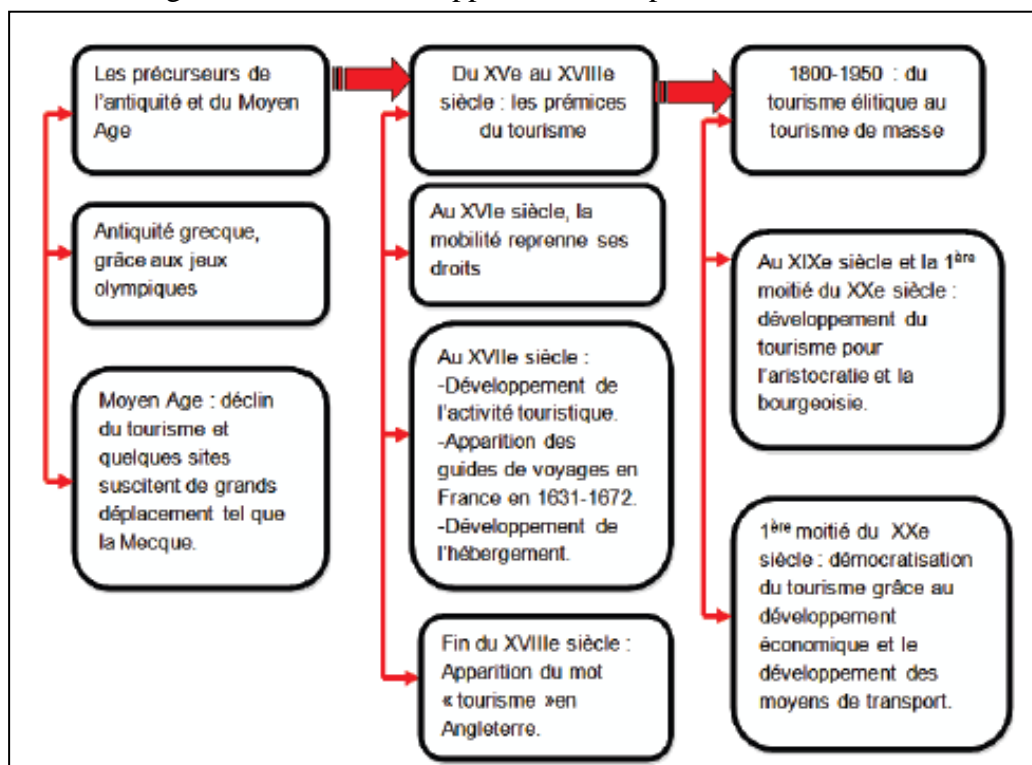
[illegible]

Les précurseurs de l'antiquité et du Moyen Age

Antiquité grecque, grâce aux jeux olympiques

Moyen Age : déclin du tourisme et quelques sites suscitent de grands déplacement tel que la Mecque.

Du XVe au XVIIIe siècle : les prémices du tourisme

Au XVIe siècle, la mobilité reprenne ses droits

Au XVIIe siècle :
-Développement de l'activité touristique.
-Apparition des guides de voyages en France en 1631-1672.
-Développement de l'hébergement.

Fin du XVIIIe siècle : Apparition du mot « tourisme »en Angleterre.

1800-1950 : du tourisme élitique au tourisme de masse

Au XIXe siècle et la 1$^{ère}$ moitié du XXe siècle : développement du tourisme pour l'aristocratie et la bourgeoisie.

1$^{ère}$ moitié du XXe siècle : démocratisation du tourisme grâce au développement économique et le développement des moyens de transport.